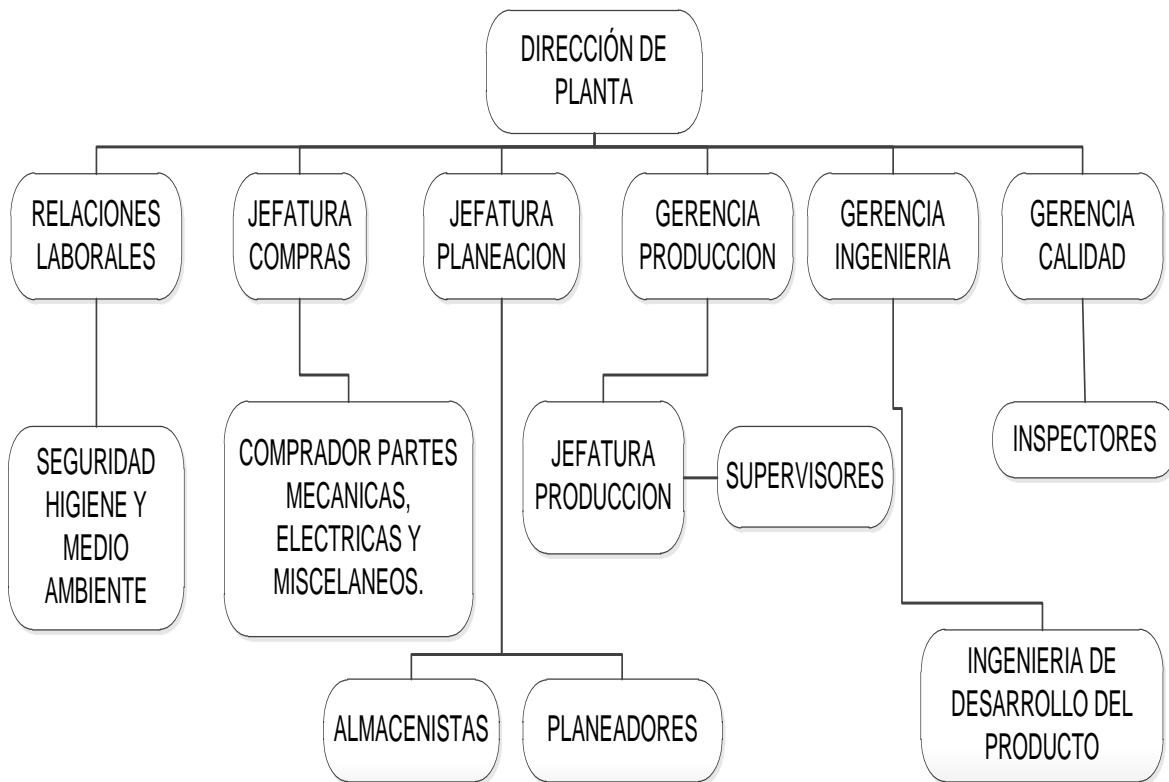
DIRECCIÓN DE PLANTA

RELACIONES LABORALES

JEFATURA COMPRAS

JEFATURA PLANEACION

GERENCIA PRODUCCION

GERENCIA INGENIERIA

GERENCIA CALIDAD

SEGURIDAD HIGIENE Y MEDIO AMBIENTE

COMPRADOR PARTES MECANICAS, ELECTRICAS Y MISCELANEOS.

JEFATURA PRODUCCION

SUPERVISORES

INSPECTORES

ALMACENISTAS

PLANEADORES

INGENIERIA DE DESARROLLO DEL PRODUCTO